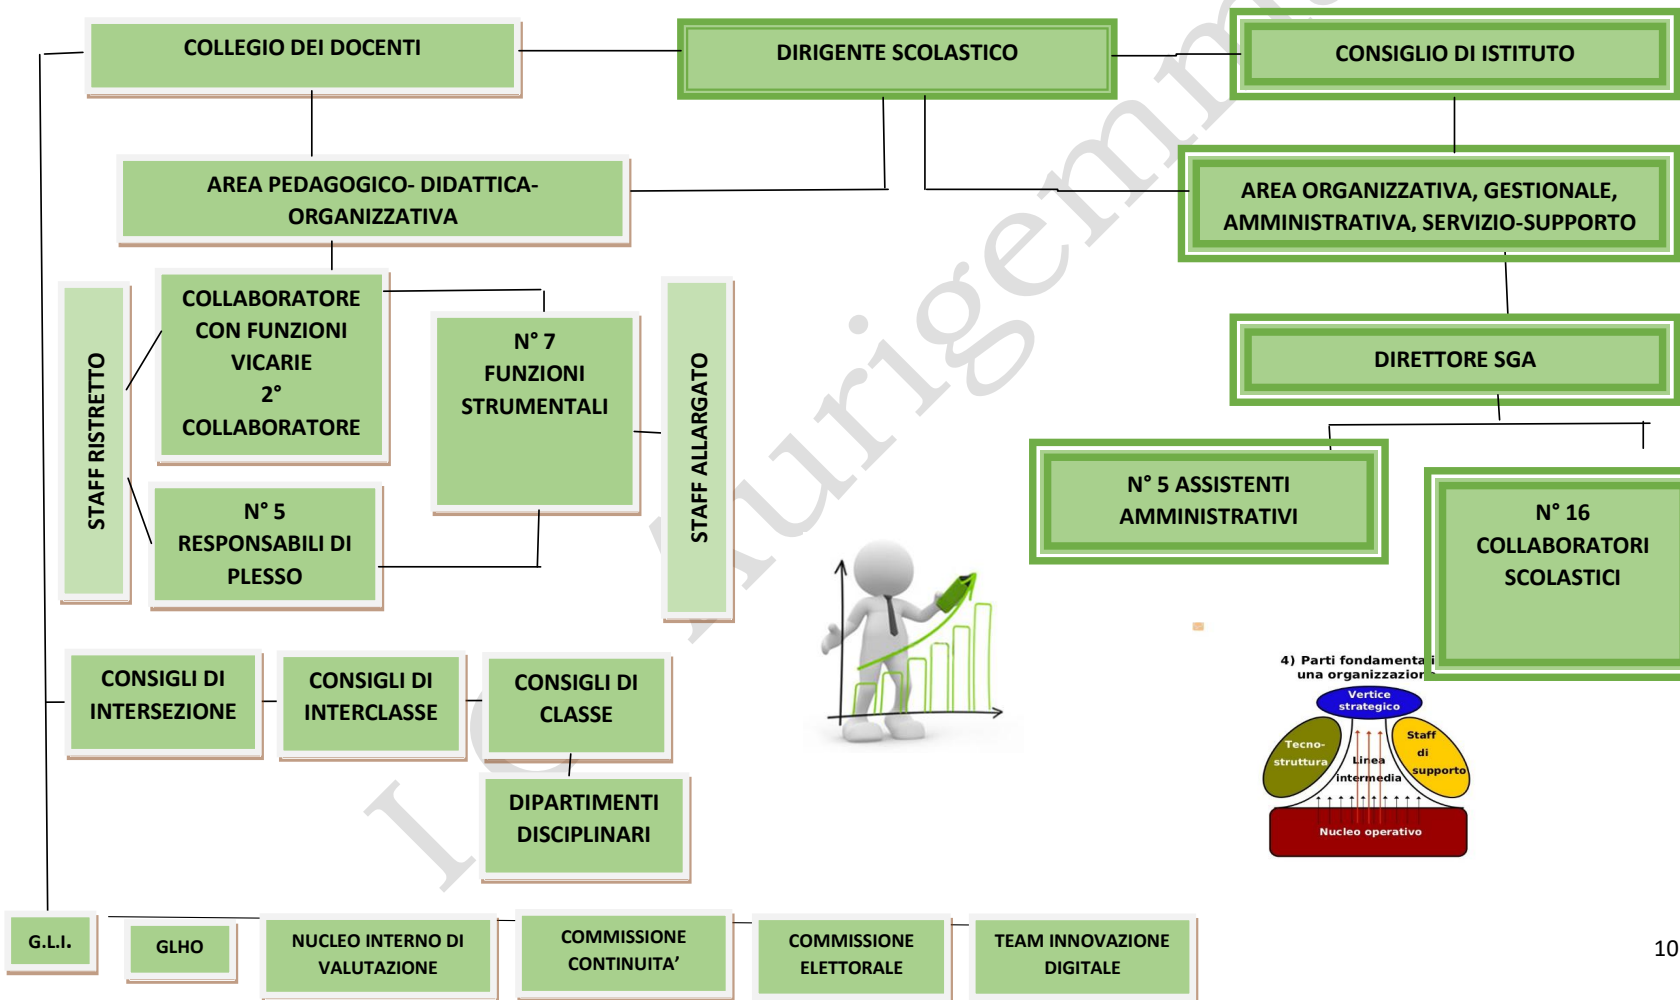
COLLEGIO DEI DOCENTI

DIRIGENTE SCOLASTICO

CONSIGLIO DI ISTITUTO

AREA PEDAGOGICO- DIDATTICA-ORGANIZZATIVA

AREA ORGANIZZATIVA, GESTIONALE, AMMINISTRATIVA, SERVIZIO-SUPPORTO

STAFF RISTRETTO

COLLABORATORE CON FUNZIONI VICARIE 2° COLLABORATORE

N° 7 FUNZIONI STRUMENTALI

STAFF ALLARGATO

DIRETTORE SGA

N° 5 RESPONSABILI DI PLESSO

N° 5 ASSISTENTI AMMINISTRATIVI

N° 16 COLLABORATORI SCOLASTICI

4) Parti fondamenta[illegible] una organizzazio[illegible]

Vertice strategico

Tecno-struttura

Linea intermedia

Staff di supporto

Nucleo operativo

CONSIGLI DI INTERSEZIONE

CONSIGLI DI INTERCLASSE

CONSIGLI DI CLASSE

DIPARTIMENTI DISCIPLINARI

G.L.I.

GLHO

NUCLEO INTERNO DI VALUTAZIONE

COMMISSIONE CONTINUITA'

COMMISSIONE ELETTORALE

TEAM INNOVAZIONE DIGITALE

10